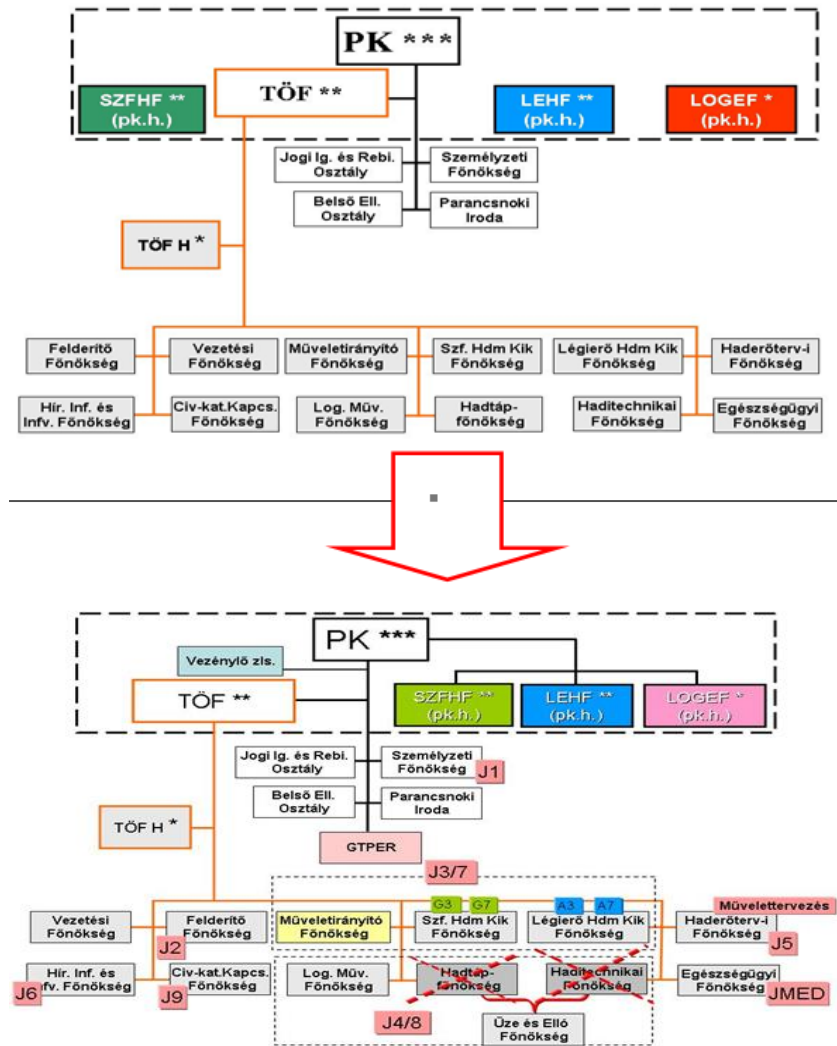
PK ***

SZFHF **
(pk.h.)

TÖF **

LEHF **
(pk.h.)

LOGEF *
(pk.h.)

Jogi Ig. és Rebi. Osztály

Személyzeti Főnökség

Belső Ell. Osztály

Parancsnoki Iroda

TÖF H *

Felderítő Főnökség

Vezetési Főnökség

Műveletirányító Főnökség

Szf. Hdm Kik Főnökség

Légierő Hdm Kik Főnökség

Haderőterv-i Főnökség

Hír. Inf. és Infv. Főnökség

Civ-kat.Kapcs. Főnökség

Log. Műv. Főnökség

Hadtáp-főnökség

Haditechnikai Főnökség

Egészségügyi Főnökség

PK ***

Vezénylő zls.

TÖF **

SZFHF **
(pk.h.)

LEHF **
(pk.h.)

LOGEF *
(pk.h.)

Jogi Ig. és Rebi. Osztály

Személyzeti Főnökség

J1

Belső Ell. Osztály

Parancsnoki Iroda

TÖF H *

GTPER

J3/7

Műveletervezés

Vezetési Főnökség

Felderítő Főnökség

J2

G3

G7

Műveletirányító Főnökség

Szf. Hdm Kik Főnökség

A3

A7

Légierő Hdm Kik Főnökség

Haderőterv-i Főnökség

J5

Hír. Inf. és Ifv. Főnökség

J6

Civ-kat.Kapcs. Főnökség

J9

Log. Műv. Főnökség

Hadtáp-főnökség

Haditechnikai Főnökség

Egészségügyi Főnökség

JMED

J4/8

Üze és Ellő Főnökség